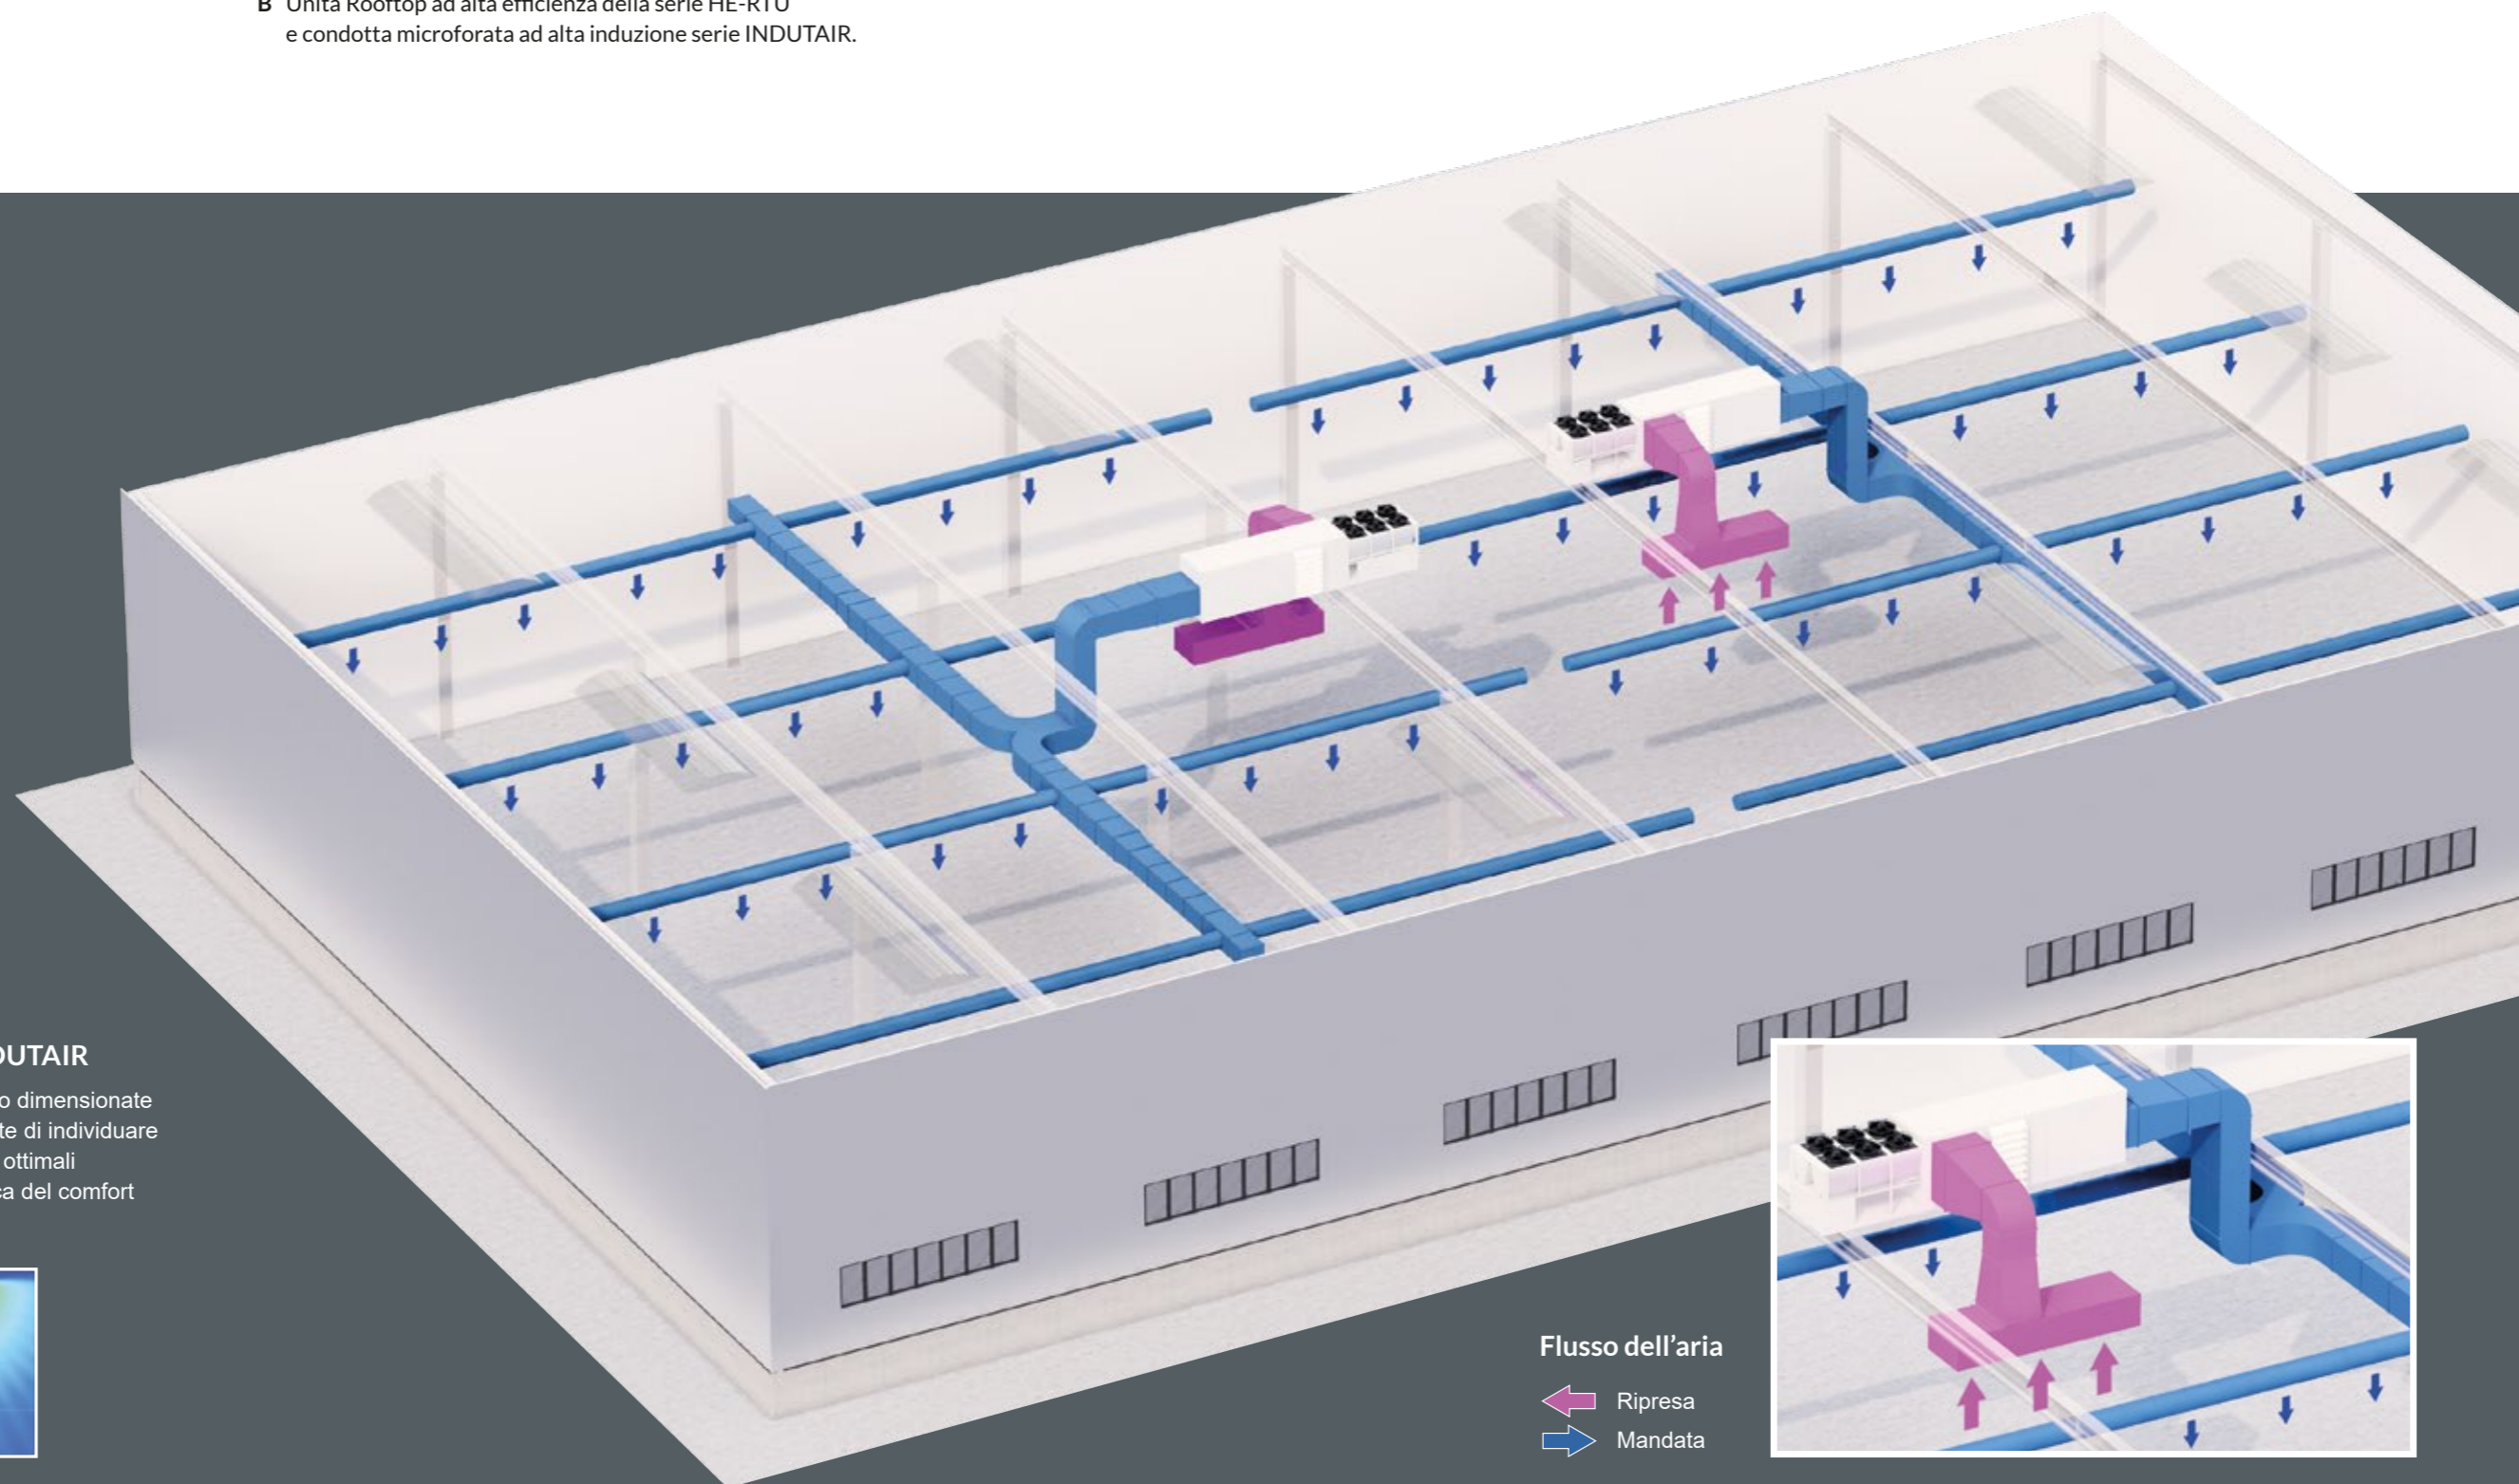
B Unità Rooftop ad alta efficienza della serie HE-RTU e condotta microforata ad alta induzione serie INDUTAIR.

DUTAIR

o dimensionate
te di individuare
ottimali
sa del comfort

Flusso dell'aria

Ripresa

Mandata